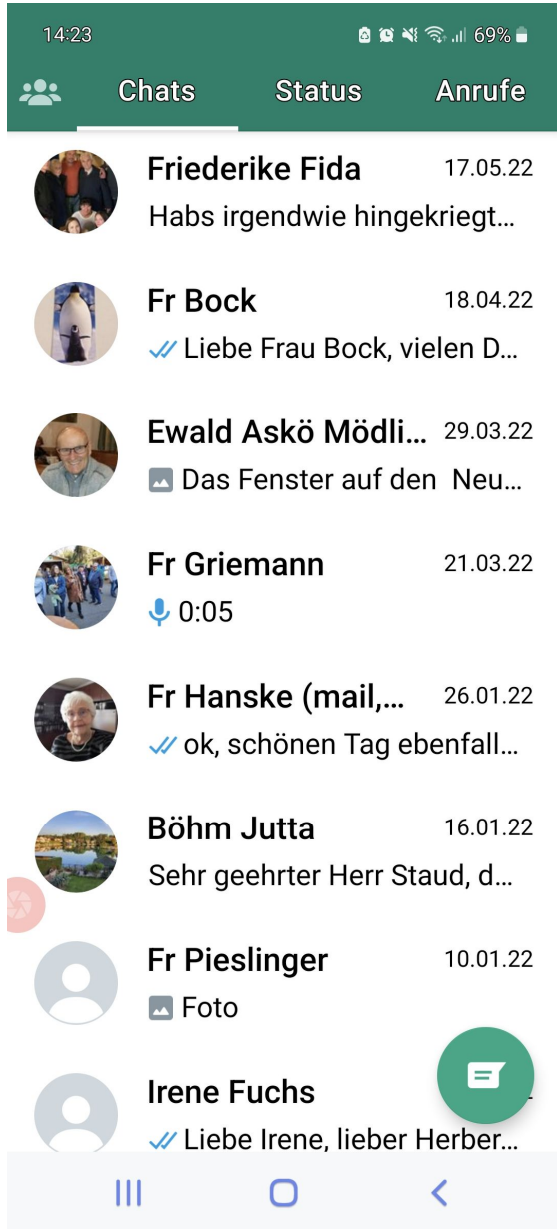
14:23 69%

Chats Status Anrufe

Friederike Fida 17.05.22
Habs irgendwie hingekriegt...

Fr Bock 18.04.22
Liebe Frau Bock, vielen D...

Ewald Askö Mödli... 29.03.22
Das Fenster auf den Neu...

Fr Griemann 21.03.22
0:05

Fr Hanske (mail,... 26.01.22
ok, schönen Tag ebenfall...

Böhm Jutta 16.01.22
Sehr geehrter Herr Staud, d...

Fr Pieslinger 10.01.22
Foto

Irene Fuchs
Liebe Irene, lieber Herber...